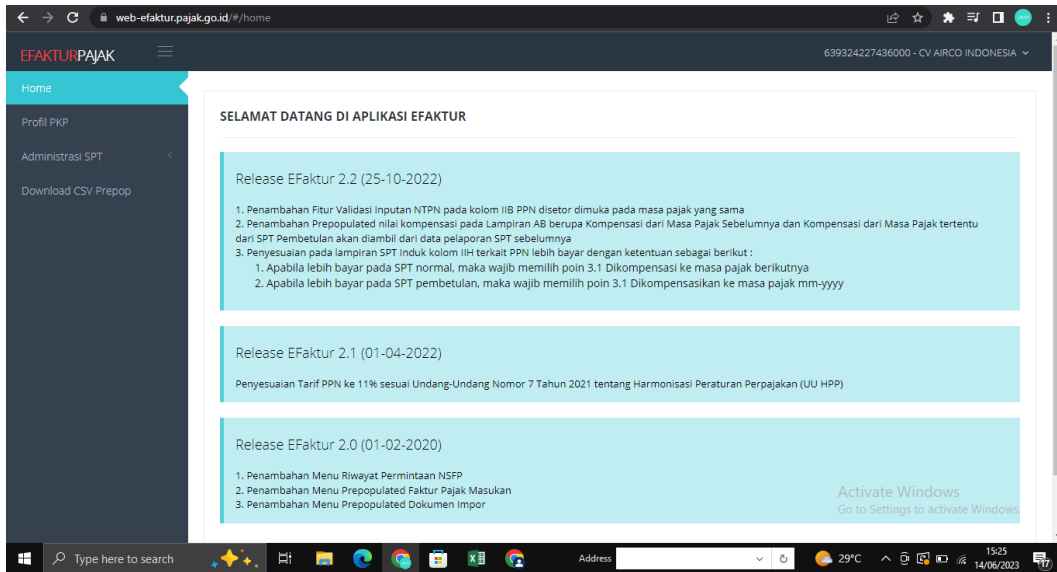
web-efaktur.pajak.go.id/#/home

EFAKTURPAJAK

639324227436000 - CV AIRCO INDONESIA

Home
Profil PKP
Administrasi SPT
Download CSV Prepop

SELAMAT DATANG DI APLIKASI EFAKTUR

Release EFaktur 2.2 (25-10-2022)

1. Penambahan Fitur Validasi Inputan NTPN pada kolom IIB PPN disetor dimuka pada masa pajak yang sama
2. Penambahan Prepopulated nilai kompensasi pada Lampiran AB berupa Kompensasi dari Masa Pajak Sebelumnya dan Kompensasi dari Masa Pajak tertentu dari SPT Pembetulan akan diambil dari data pelaporan SPT sebelumnya
3. Penyesuaian pada lampiran SPT Induk kolom IIH terkait PPN lebih bayar dengan ketentuan sebagai berikut :
1. Apabila lebih bayar pada SPT normal, maka wajib memilih poin 3.1 Dikompensasi ke masa pajak berikutnya
2. Apabila lebih bayar pada SPT pembetulan, maka wajib memilih poin 3.1 Dikompensasikan ke masa pajak mm-yyyy

Release EFaktur 2.1 (01-04-2022)

Penyesuaian Tarif PPN ke 11% sesuai Undang-Undang Nomor 7 Tahun 2021 tentang Harmonisasi Peraturan Perpajakan (UU HPP)

Release EFaktur 2.0 (01-02-2020)

1. Penambahan Menu Riwayat Permintaan NSFP
2. Penambahan Menu Prepopulated Faktur Pajak Masukan
3. Penambahan Menu Prepopulated Dokumen Impor

Activate Windows
Go to Settings to activate Windows.

Type here to search
Address
29°C
15:25
14/06/2023
17